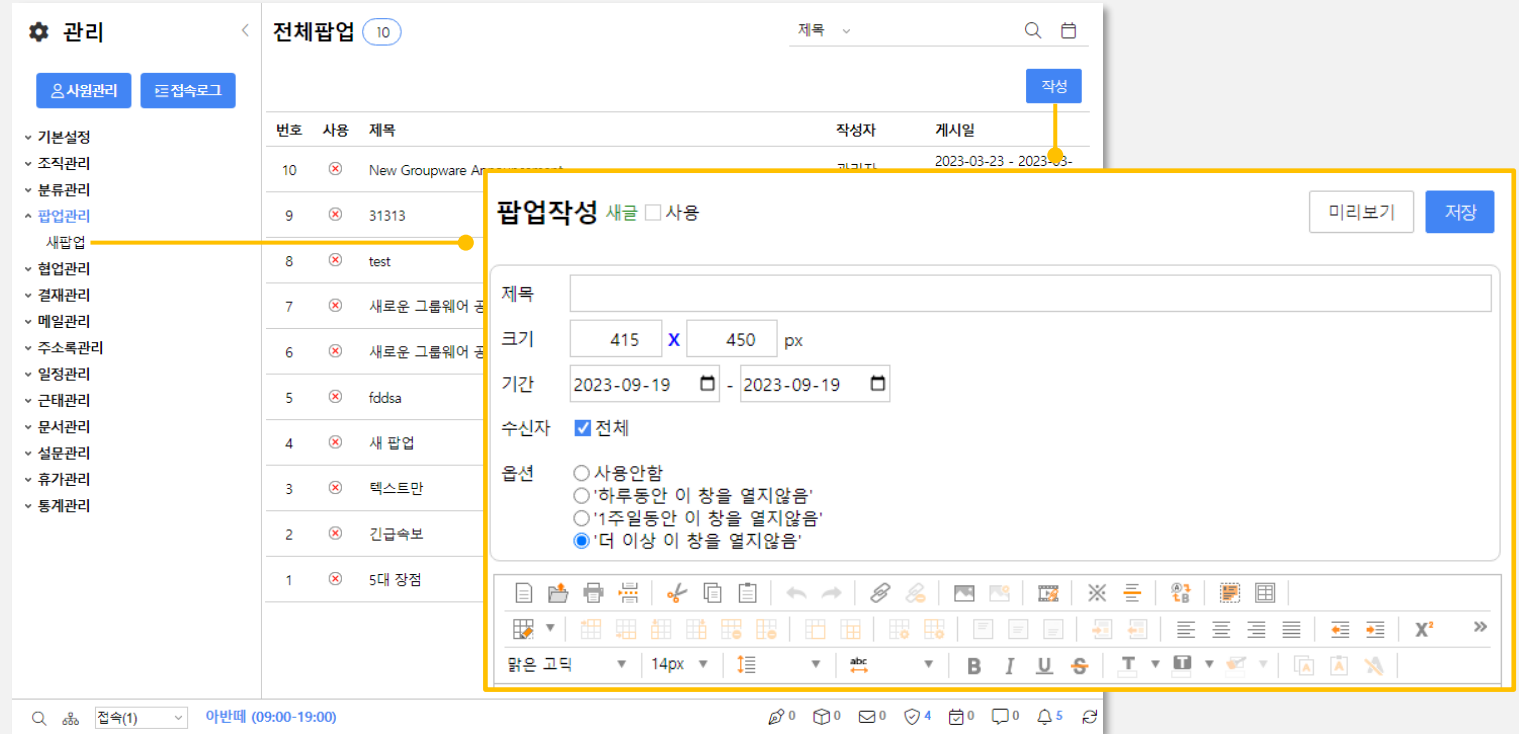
관리

사원관리 접속로그

기본설정
조직관리
분류관리
팝업관리
새팝업
협업관리
결재관리
메일관리
주소록관리
일정관리
근태관리
문서관리
설문관리
휴가관리
통계관리

전체팝업 10

제목

작성

| 번호 | 사용 | 제목 | 작성자 | 게시일 |
|---|---|---|---|---|
| 10 | ⊗ | New Groupware Announcement | 관리자 | 2023-03-23 - 2023-03- |
| 9 | ⊗ | 31313 | | |
| 8 | ⊗ | test | | |
| 7 | ⊗ | 새로운 그룹웨어 공 | | |
| 6 | ⊗ | 새로운 그룹웨어 공 | | |
| 5 | ⊗ | fddsa | | |
| 4 | ⊗ | 새 팝업 | | |
| 3 | ⊗ | 텍스트만 | | |
| 2 | ⊗ | 긴급속보 | | |
| 1 | ⊗ | 5대 장점 | | |

팝업작성 새글 사용

미리보기 저장

제목

크기 415 X 450 px

기간 2023-09-19 - 2023-09-19

수신자 전체

옵션 사용안함
'하루동안 이 창을 열지않음'
'1주일동안 이 창을 열지않음'
'더 이상 이 창을 열지않음'

맑은 고딕 14px

접속(1) 아반떼 (09:00-19:00) 0 0 0 4 0 0 5